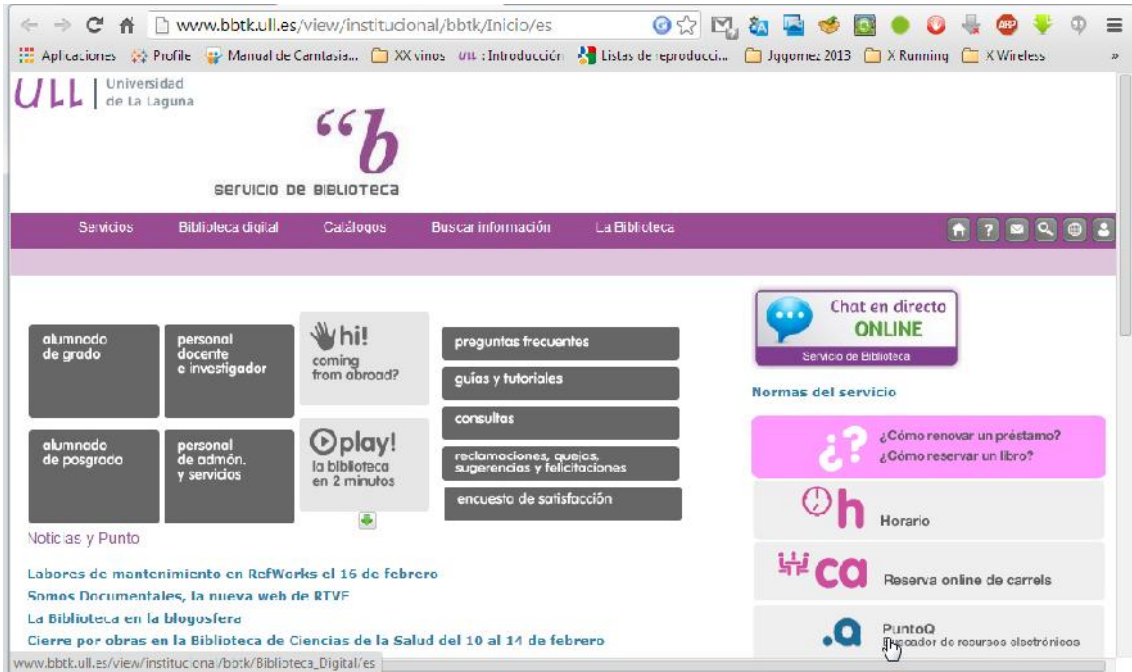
www.bbtk.ull.es/view/institucional/bbtk/Inicio/es

Aplicaciones Profile Manual de Camtasia... XX vinos ull : Introducción Listas de reproducci... Jggomez 2013 X Running X Wireless »

ULL Universidad de La Laguna

“b

servicio de biblioteca

Servicios Biblioteca digital Catálogos Buscar información La Biblioteca

alumnado de grado

personal docente e investigador

hi! coming from abroad?

preguntas frecuentes

guías y tutoriales

consultas

alumnado de posgrado

personal de admón. y servicios

play! la biblioteca en 2 minutos

reclamaciones, quejas, sugerencias y felicitaciones

encuesta de satisfacción

Chat en directo ONLINE Servicio de Biblioteca

Normas del servicio

¿? ¿Cómo renovar un préstamo? ¿Cómo reservar un libro?

h Horario

ca Reserva online de carrels

PuntoQ Buscador de recursos electrónicos

Noticias y Punto

Labores de mantenimiento en RefWorks el 16 de febrero

Somos Documentales, la nueva web de RTVE

La Biblioteca en la blogosfera

Cierre por obras en la Biblioteca de Ciencias de la Salud del 10 al 14 de febrero

www.bbtk.ull.es/view/institucional/bbtk/Biblioteca_Digital/es